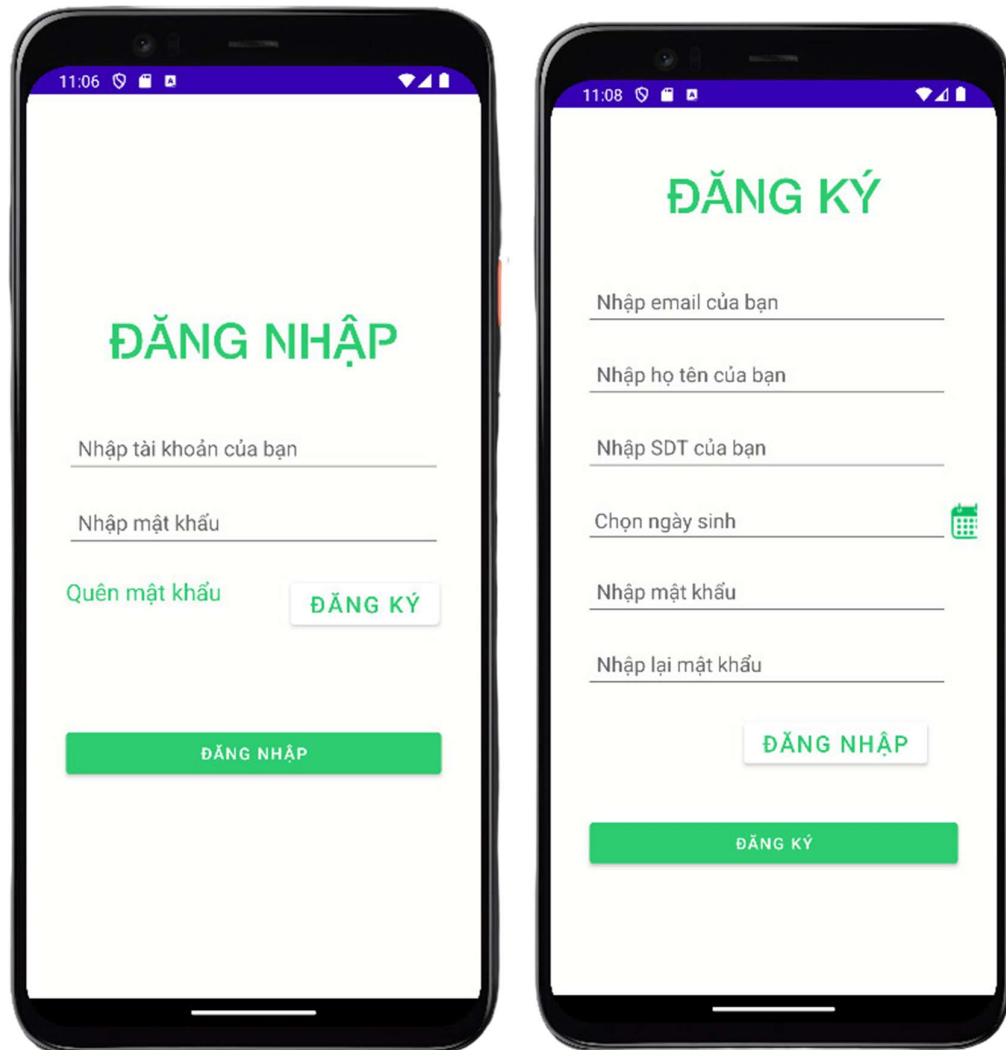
11:06

ĐĂNG NHẬP

Nhập tài khoản của bạn

Nhập mật khẩu

Quên mật khẩu

ĐĂNG KÝ

ĐĂNG NHẬP

11:08

ĐĂNG KÝ

Nhập email của bạn

Nhập họ tên của bạn

Nhập SDT của bạn

Chọn ngày sinh

Nhập mật khẩu

Nhập lại mật khẩu

ĐĂNG NHẬP

ĐĂNG KÝ